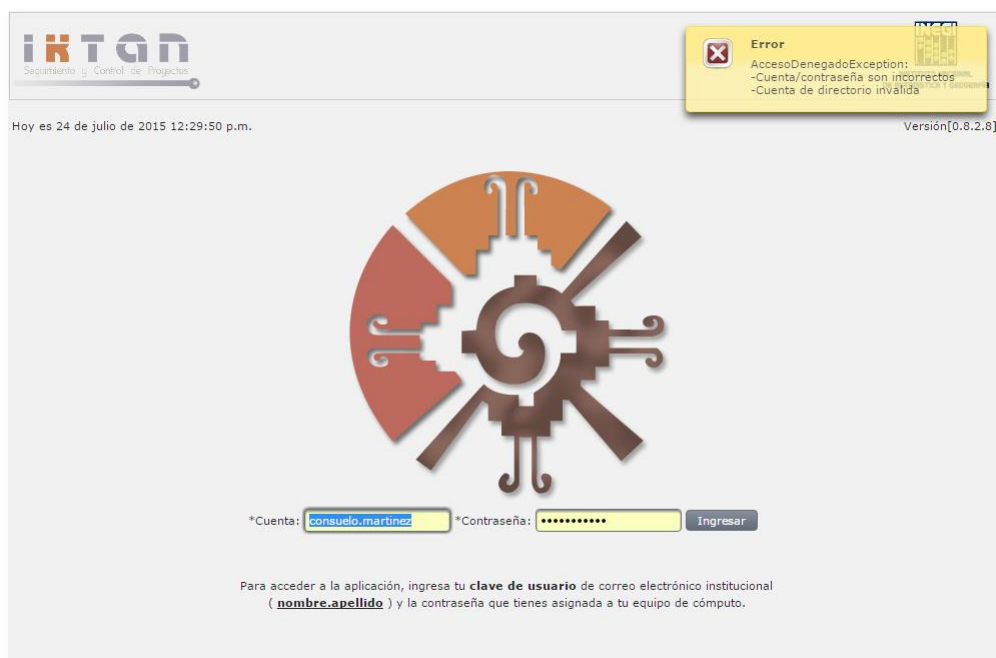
IKTAN
Seguimiento y Control de Proyectos

Error
AccesoDenegadoException:
-Cuenta/contraseña son incorrectos
-Cuenta de directorio inválida

INEGI

Hoy es 24 de julio de 2015 12:29:50 p.m.

Versión[0.8.2.8]

*Cuenta: consuelo.martinez *Contraseña: ••••••••••• Ingresar

Para acceder a la aplicación, ingresa tu **clave de usuario** de correo electrónico institucional ( **nombre.apellido** ) y la contraseña que tienes asignada a tu equipo de cómputo.